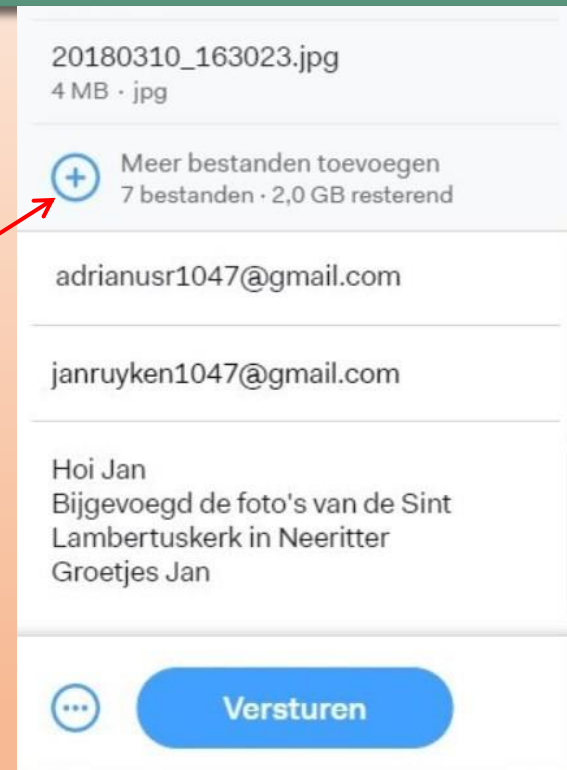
20180310_163023.jpg
4 MB · jpg

Meer bestanden toevoegen
7 bestanden · 2,0 GB resterend

adrianusr1047@gmail.com

janruyken1047@gmail.com

Hoi Jan
Bijgevoegd de foto's van de Sint Lambertuskerk in Neeritter
Groetjes Jan

Versturen